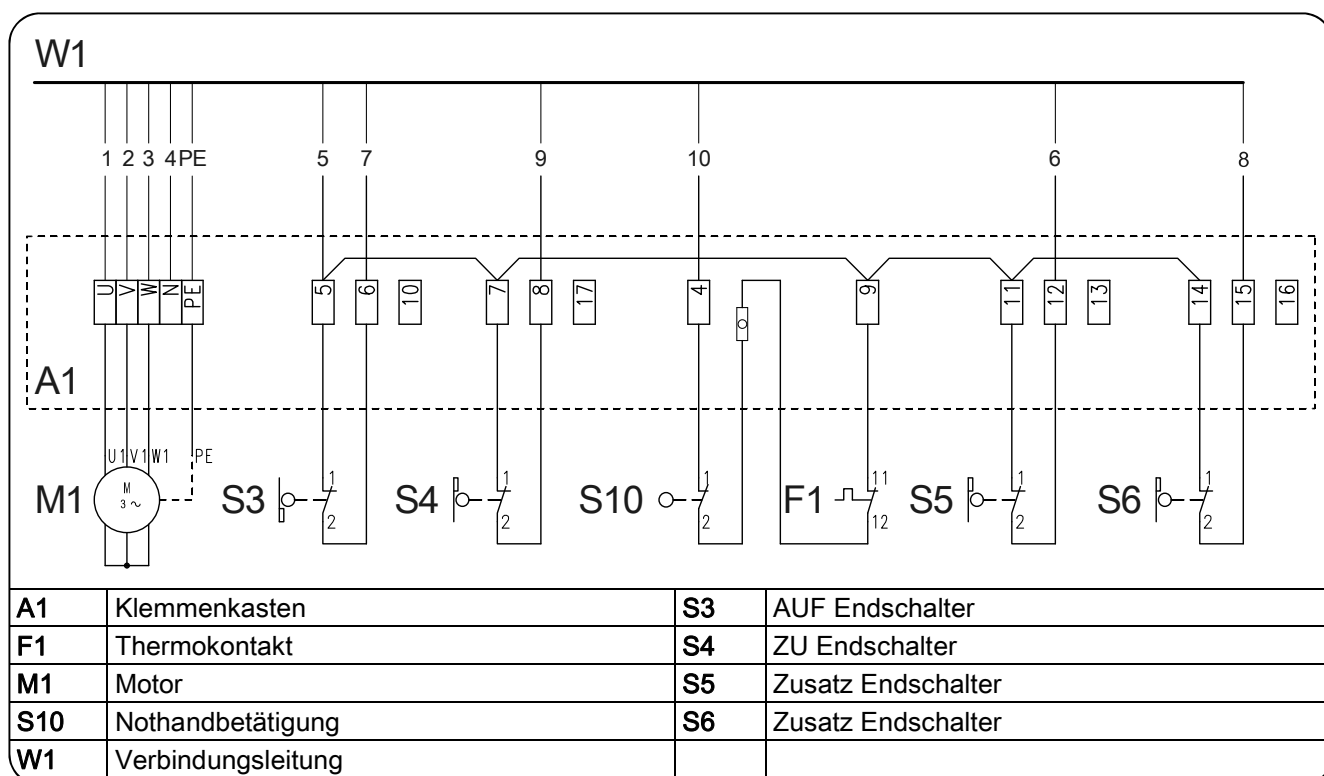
W1

1 2 3 4 PE 5 7 9 10 6 8

U V W N PE 5 6 10 7 8 17 4 9 11 12 13 14 15 16

A1

U1 V1 W1 PE

M1 M 3~ S3 1 2 S4 1 2 S10 1 2 F1 11 12 S5 1 2 S6 1 2

| A1 | Klemmenkasten | S3 | AUF Endschalter |
|---|---|---|---|
| F1 | Thermokontakt | S4 | ZU Endschalter |
| M1 | Motor | S5 | Zusatz Endschalter |
| S10 | Nothandbetätigung | S6 | Zusatz Endschalter |
| W1 | Verbindungsleitung | | |